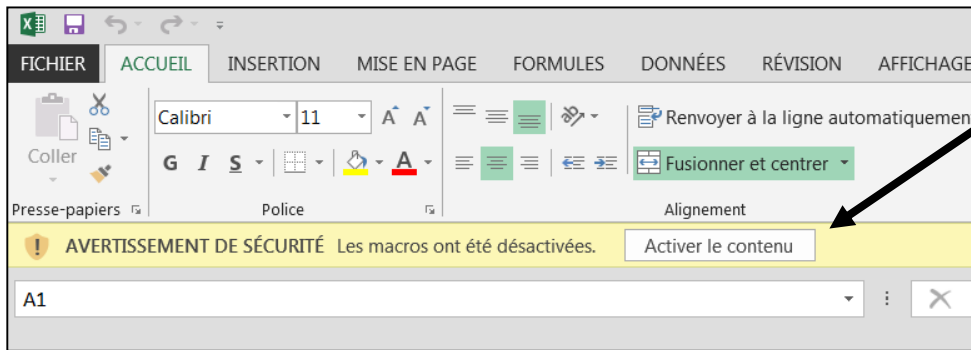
FICHIER ACCUEIL INSERTION MISE EN PAGE FORMULES DONNÉES RÉVISION AFFICHAGE

Coller

Calibri 11 A A

G I S A

Renvoyer à la ligne automatiquemen

Fusionner et centrer

Presse-papiers Police Alignement

AVERTISSEMENT DE SÉCURITÉ Les macros ont été désactivées. Activer le contenu

A1